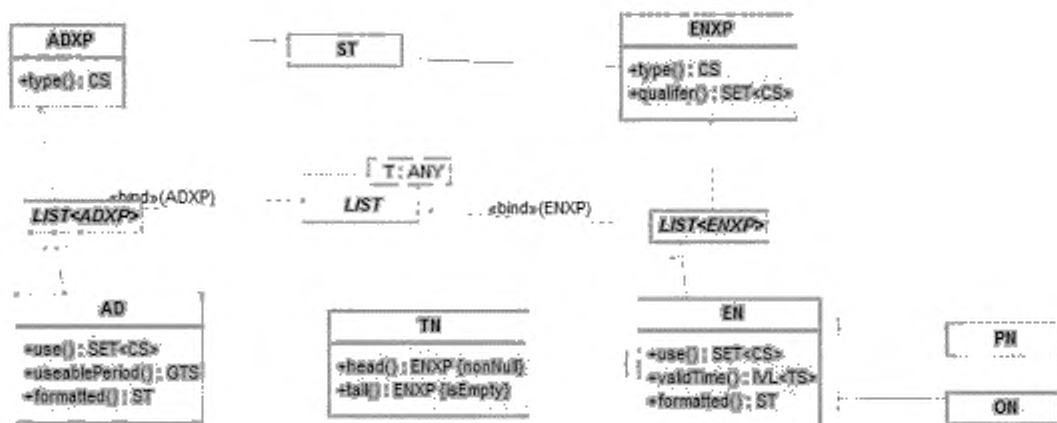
ADXP

+type() : CS

ST

ENXP

+type() : CS
+qualifer() : SET<CS>

T : ANY

«bind»(ADXP)

LIST<ADXP>

LIST

«bind»(ENXP)

LIST<ENXP>

AD

+use() : SET<CS>
+useablePeriod() : GTS
+formatted() : ST

TN

+head() : ENXP {nonNull}
+tail() : ENXP {isEmpty}

EN

+use() : SET<CS>
+validTime() : IVL<TS>
+formatted() : ST

PN

ON